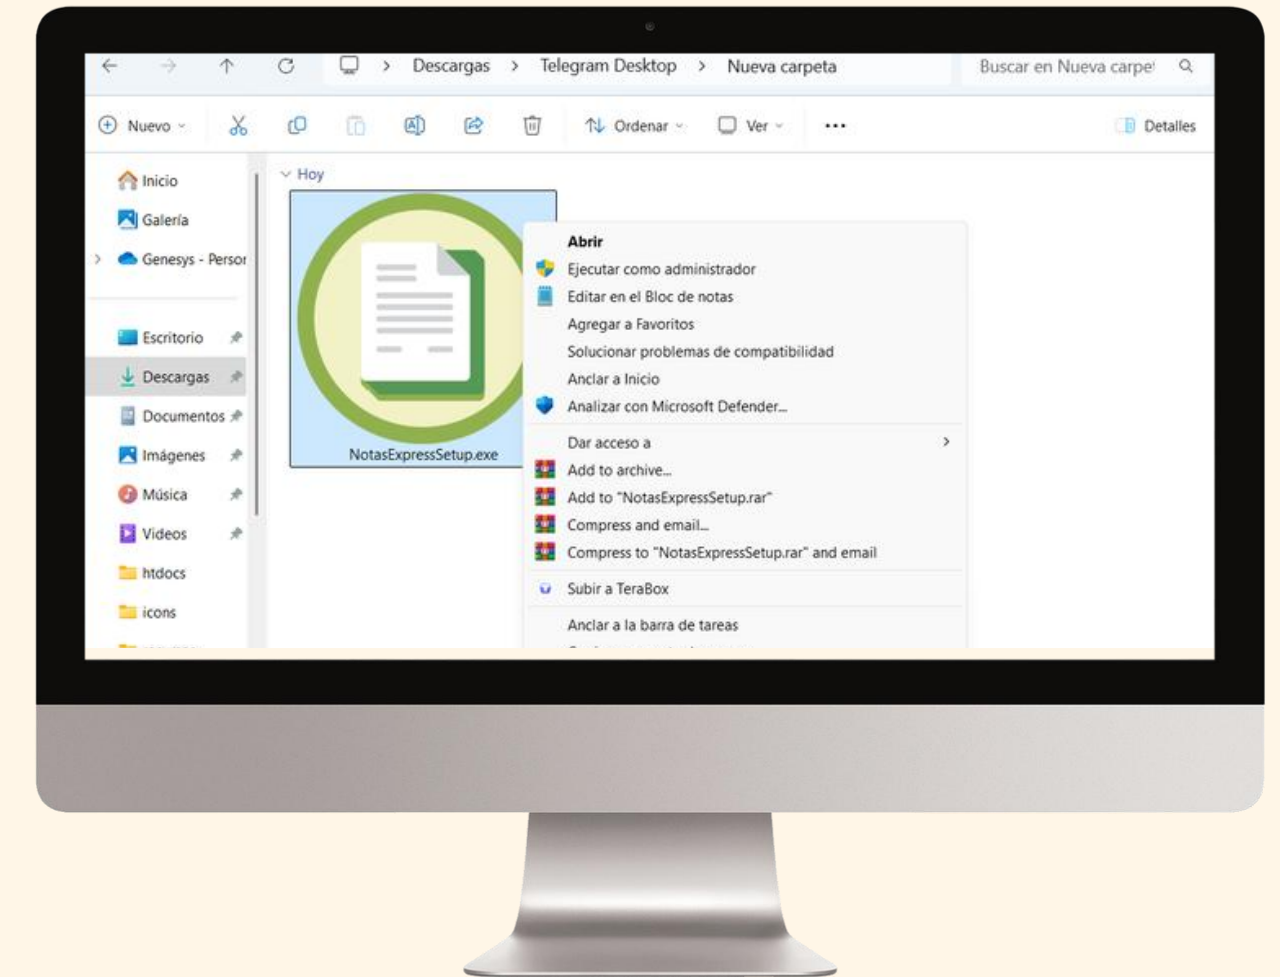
Descargas > Telegram Desktop > Nueva carpeta

Buscar en Nueva carpe

Nuevo

Ordenar

Ver

•••

Detalles

Inicio

Galería

Genesys - Persor

Escritorio

Descargas

Documentos

Imágenes

Música

Videos

htdocs

icons

Hoy

NotasExpressSetup.exe

Abrir

Ejecutar como administrador

Editar en el Bloc de notas

Agregar a Favoritos

Solucionar problemas de compatibilidad

Anclar a Inicio

Analizar con Microsoft Defender...

Dar acceso a

Add to archive...

Add to "NotasExpressSetup.rar"

Compress and email...

Compress to "NotasExpressSetup.rar" and email

Subir a TeraBox

Anclar a la barra de tareas

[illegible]